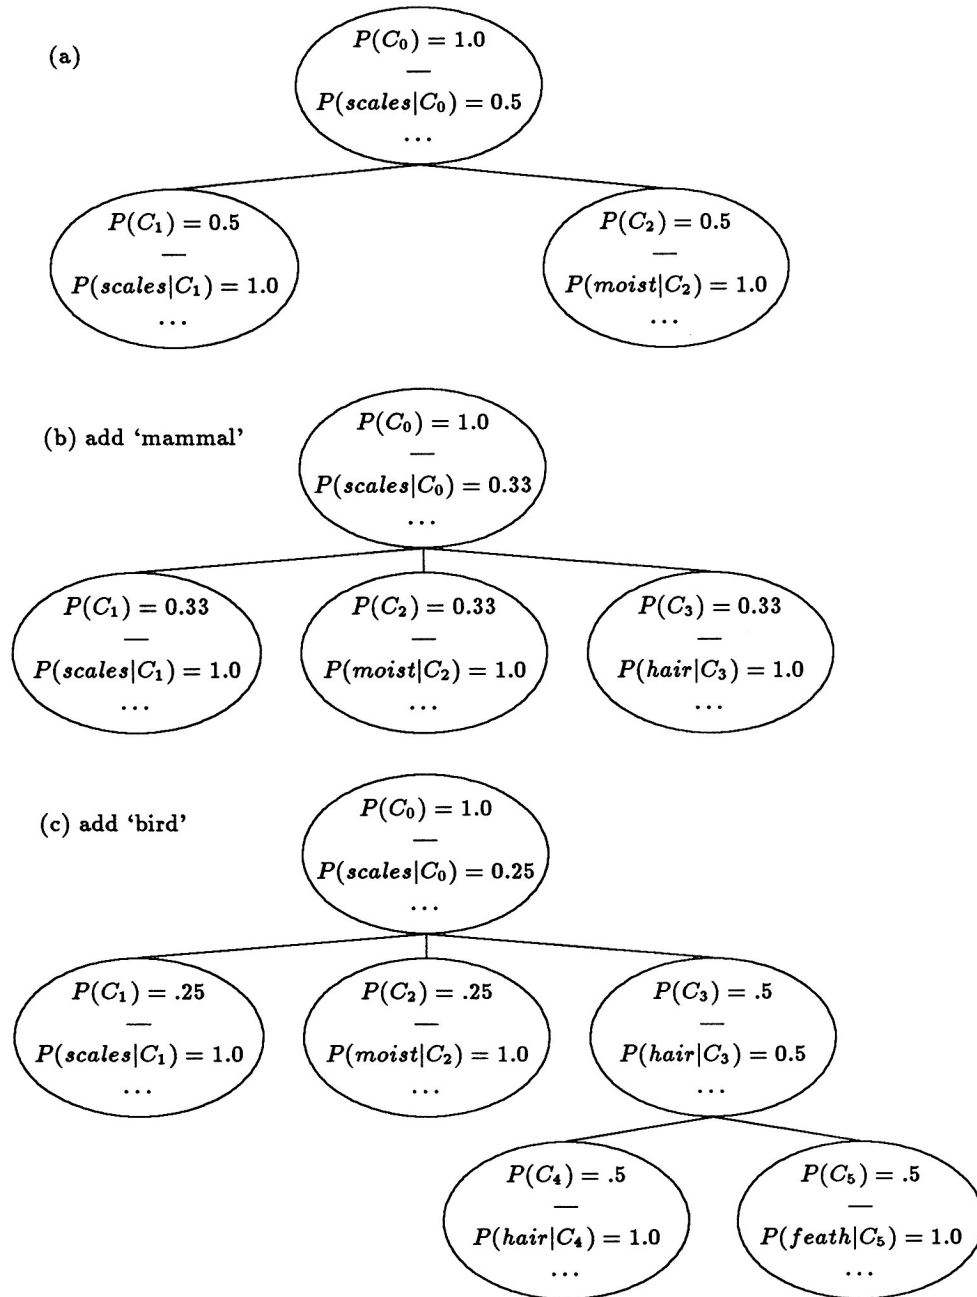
(a)

$P(C_0) = 1.0$
—
$P(scales|C_0) = 0.5$
...

$P(C_1) = 0.5$
—
$P(scales|C_1) = 1.0$
...

$P(C_2) = 0.5$
—
$P(moist|C_2) = 1.0$
...

(b) add 'mammal'

$P(C_0) = 1.0$
—
$P(scales|C_0) = 0.33$
...

$P(C_1) = 0.33$
—
$P(scales|C_1) = 1.0$
...

$P(C_2) = 0.33$
—
$P(moist|C_2) = 1.0$
...

$P(C_3) = 0.33$
—
$P(hair|C_3) = 1.0$
...

(c) add 'bird'

$P(C_0) = 1.0$
—
$P(scales|C_0) = 0.25$
...

$P(C_1) = .25$
—
$P(scales|C_1) = 1.0$
...

$P(C_2) = .25$
—
$P(moist|C_2) = 1.0$
...

$P(C_3) = .5$
—
$P(hair|C_3) = 0.5$
...

$P(C_4) = .5$
—
$P(hair|C_4) = 1.0$
...

$P(C_5) = .5$
—
$P(feath|C_5) = 1.0$
...